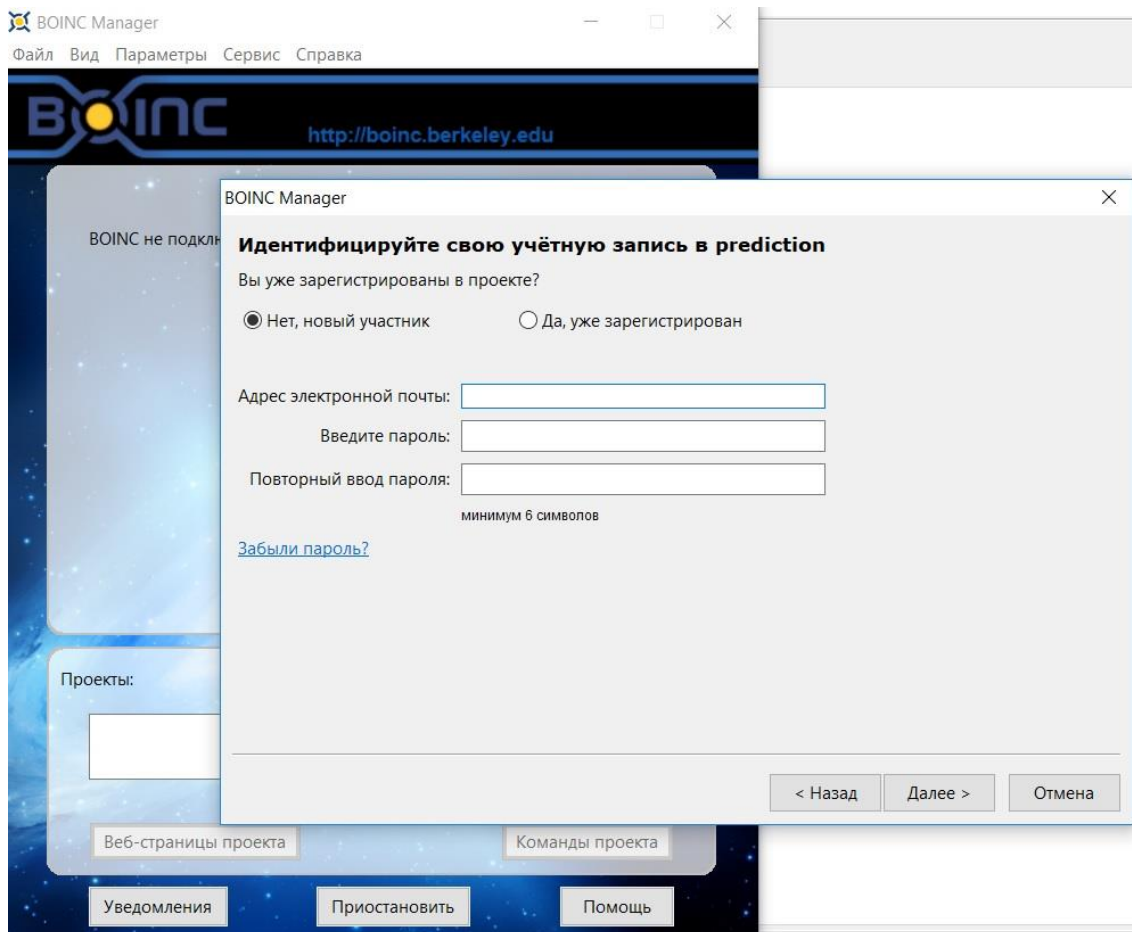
BOINC Manager
Файл Вид Параметры Сервис Справка
BOINC
http://boinc.berkeley.edu

BOINC не подклн

BOINC Manager

Идентифицируйте свою учётную запись в prediction

Вы уже зарегистрированы в проекте?

Нет, новый участник
Да, уже зарегистрирован

Адрес электронной почты:
Введите пароль:
Повторный ввод пароля:
минимум 6 символов

Забыли пароль?

< Назад
Далее >
Отмена

Проекты:

Веб-страницы проекта
Команды проекта

Уведомления
Приостановить
Помощь